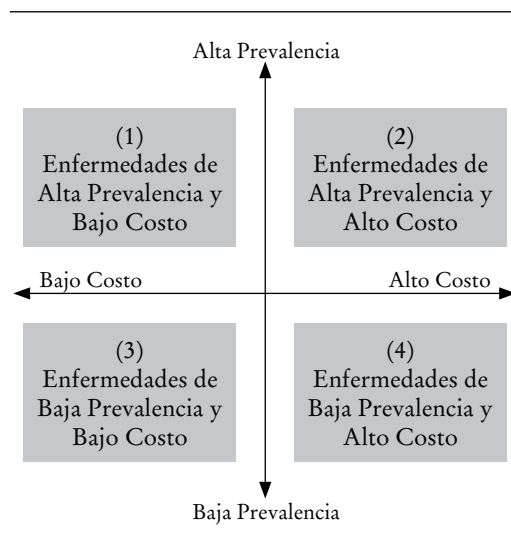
Alta Prevalencia

(1)
Enfermedades de Alta Prevalencia y Bajo Costo

(2)
Enfermedades de Alta Prevalencia y Alto Costo

Bajo Costo

Alto Costo

(3)
Enfermedades de Baja Prevalencia y Bajo Costo

(4)
Enfermedades de Baja Prevalencia y Alto Costo

Baja Prevalencia